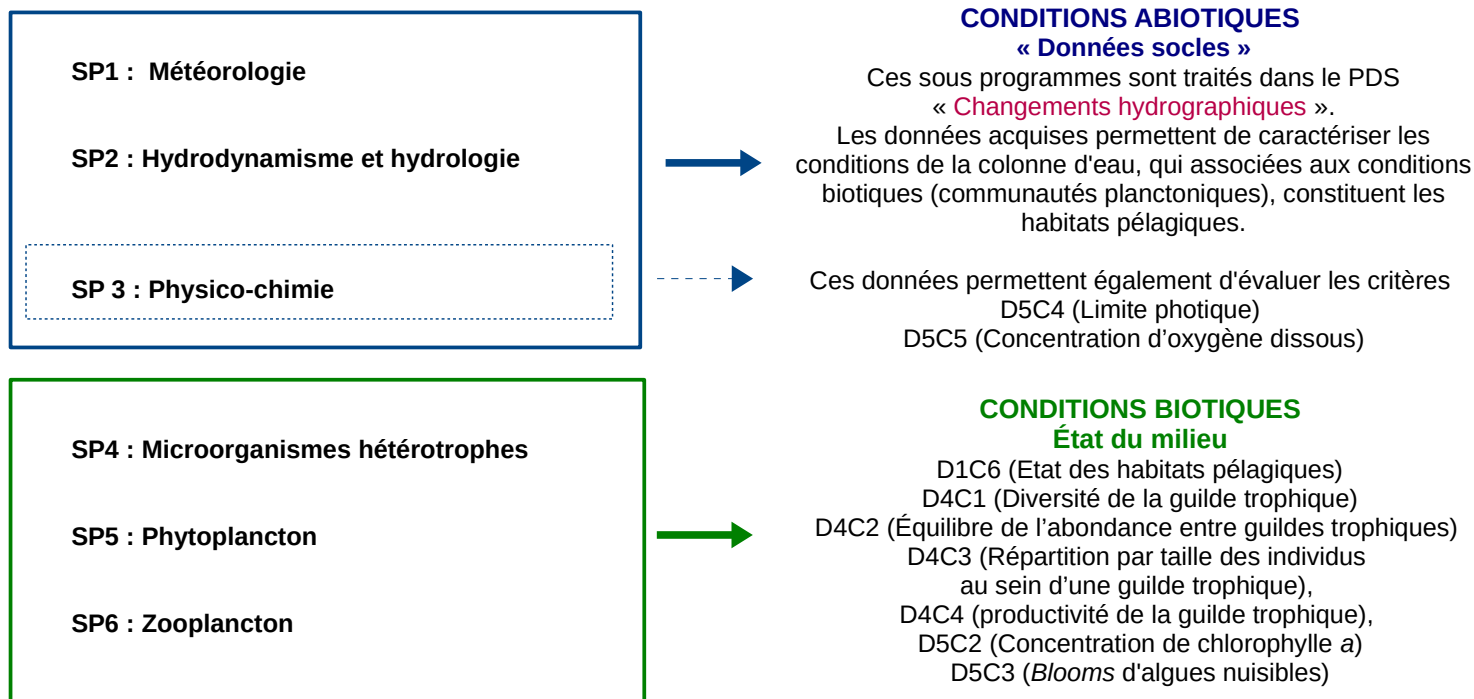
SP1 : Météorologie

SP2 : Hydrodynamisme et hydrologie

SP 3 : Physico-chimie

CONDITIONS ABIOTIQUES
« Données socles »
Ces sous programmes sont traités dans le PDS « Changements hydrographiques ».
Les données acquises permettent de caractériser les conditions de la colonne d'eau, qui associées aux conditions biotiques (communautés planctoniques), constituent les habitats pélagiques.

Ces données permettent également d'évaluer les critères
D5C4 (Limite photique)
D5C5 (Concentration d'oxygène dissous)

SP4 : Microorganismes hétérotrophes

SP5 : Phytoplancton

SP6 : Zooplancton

CONDITIONS BIOTIQUES
État du milieu
D1C6 (Etat des habitats pélagiques)
D4C1 (Diversité de la guilde trophique)
D4C2 (Équilibre de l'abondance entre guildes trophiques)
D4C3 (Répartition par taille des individus au sein d'une guilde trophique),
D4C4 (productivité de la guilde trophique),
D5C2 (Concentration de chlorophylle a)
D5C3 (Blooms d'algues nuisibles)